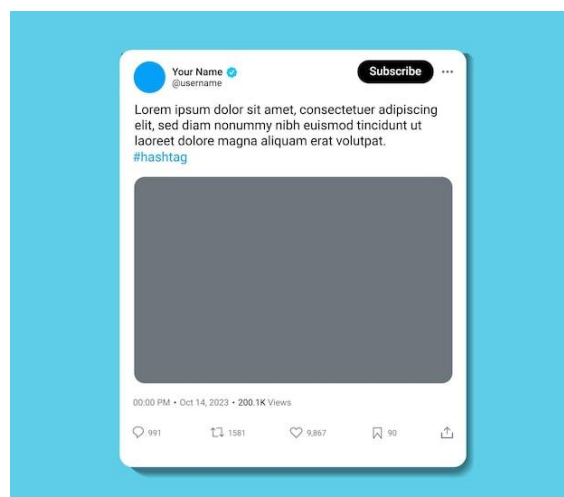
Your Name
@username

Subscribe

Lorem ipsum dolor sit amet, consectetuer adipiscing elit, sed diam nonummy nibh euismod tincidunt ut laoreet dolore magna aliquam erat volutpat.
#hashtag

00:00 PM • Oct 14, 2023 • 200.1K Views

991 1581 9,867 90